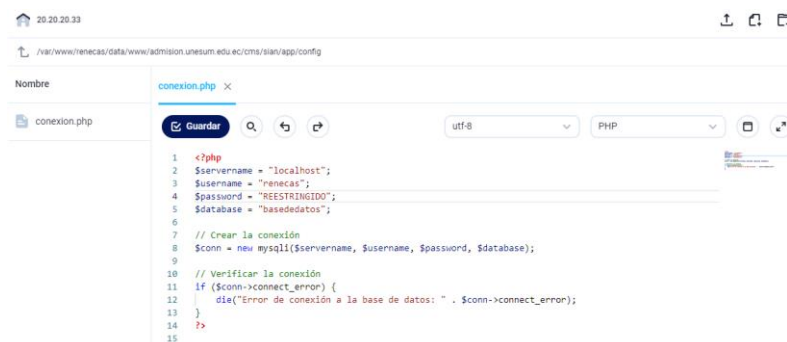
20.20.20.33

/var/www/renecas/data/www/admision.unesum.edu.ec/cms/sian/app/config

Nombre

conexion.php

conexion.php ×

Guardar

utf-8

PHP

1 <?php
2 $servername = "localhost";
3 $username = "renecas";
4 $password = "REESTRINGIDO";
5 $database = "basededatos";
6
7 // Crear la conexión
8 $conn = new mysqli($servername, $username, $password, $database);
9
10 // Verificar la conexión
11 if ($conn->connect_error) {
12 die("Error de conexión a la base de datos: " . $conn->connect_error);
13 }
14 ?>
15